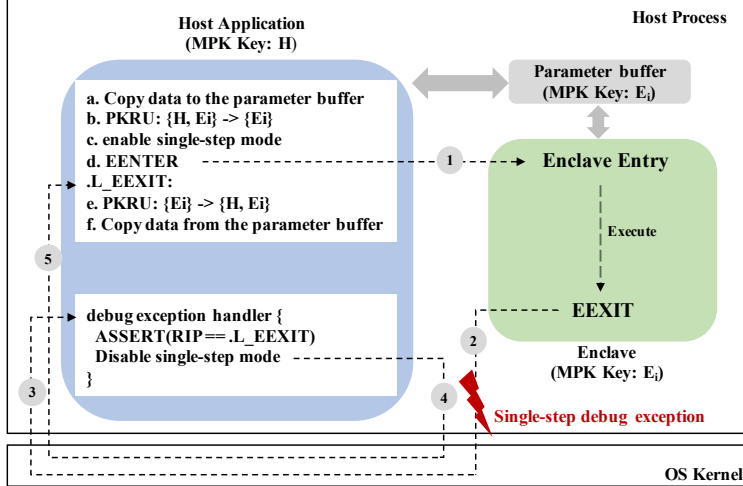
Host Process

Host Application
(MPK Key: H)

a. Copy data to the parameter buffer
b. PKRU: {H, Ei} -> {Ei}
c. enable single-step mode
d. EENTER
.L_EEXIT:
e. PKRU: {Ei} -> {H, Ei}
f. Copy data from the parameter buffer

debug exception handler {
ASSERT(RIP == .L_EEXIT)
Disable single-step mode
}

Parameter buffer
(MPK Key: $E_i$)

1

Enclave Entry

Execute

EEXIT

Enclave
(MPK Key: $E_i$)

5

2

3

4

Single-step debug exception

OS Kernel